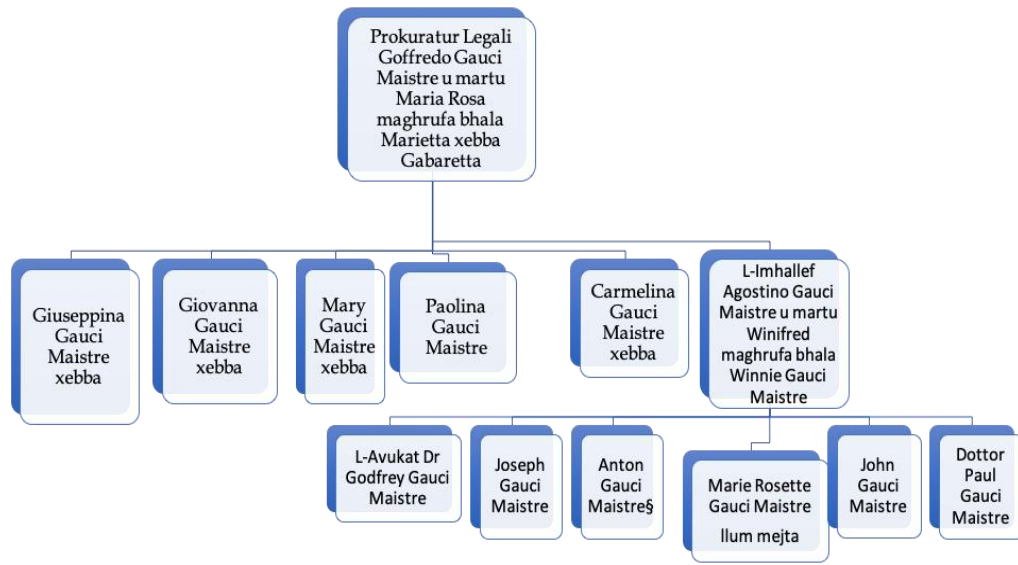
Prokuratur Legali Goffredo Gauci Maistre u martu Maria Rosa maghrufa bhala Marietta xebba Gabaretta

Giuseppina Gauci Maistre xebba

Giovanna Gauci Maistre xebba

Mary Gauci Maistre xebba

Paolina Gauci Maistre

Carmelina Gauci Maistre xebba

L-Imhallef Agostino Gauci Maistre u martu Winifred maghrufa bhala Winnie Gauci Maistre

L-Avukat Dr Godfrey Gauci Maistre

Joseph Gauci Maistre

Anton Gauci Maistre§

Marie Rosette Gauci Maistre Ilum mejta

John Gauci Maistre

Dottor Paul Gauci Maistre